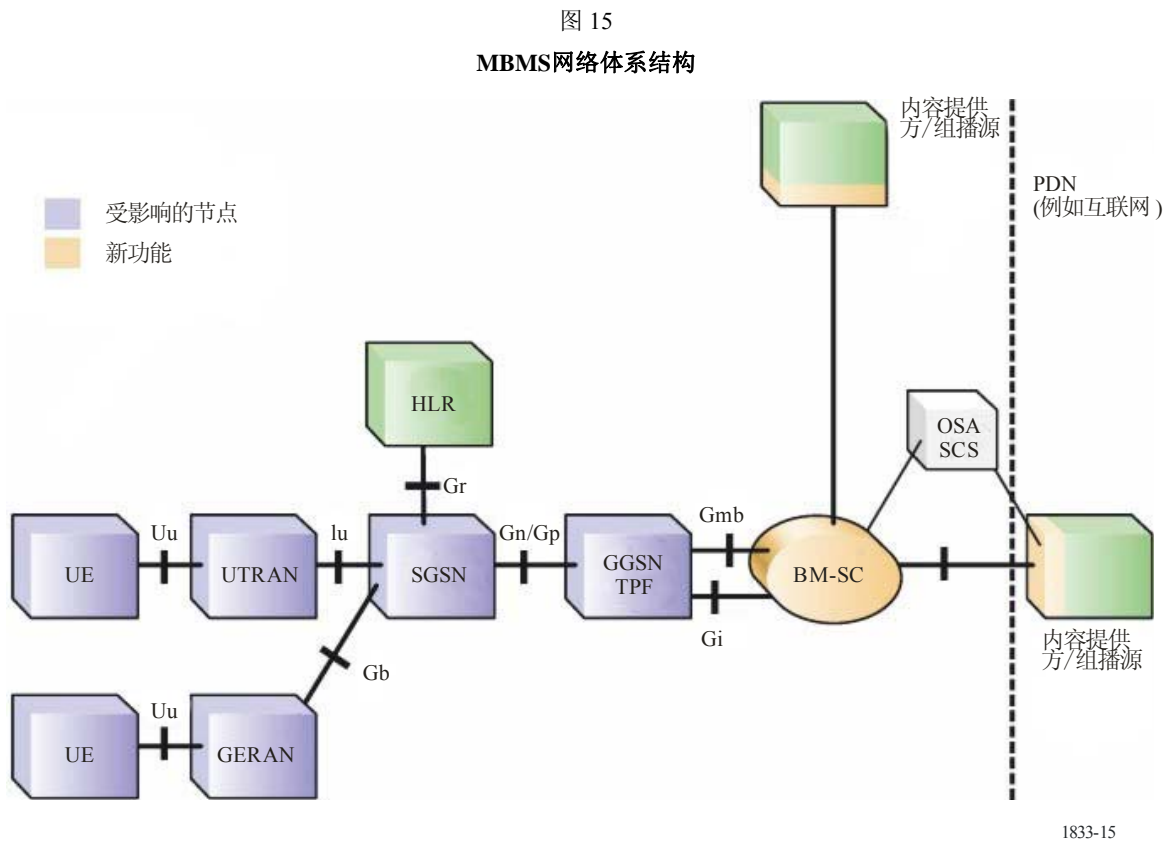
图 15

MBMS网络体系结构

受影响的节点
新功能

内容提供方/组播源

PDN
(例如互联网 )

HLR

Gr

OSA
SCS

UE

Uu

UTRAN

lu

SGSN

Gn/Gp

GGSN
TPF

Gmb

Gi

BM-SC

内容提供方/组播源

Gb

UE

Uu

GERAN

1833-15